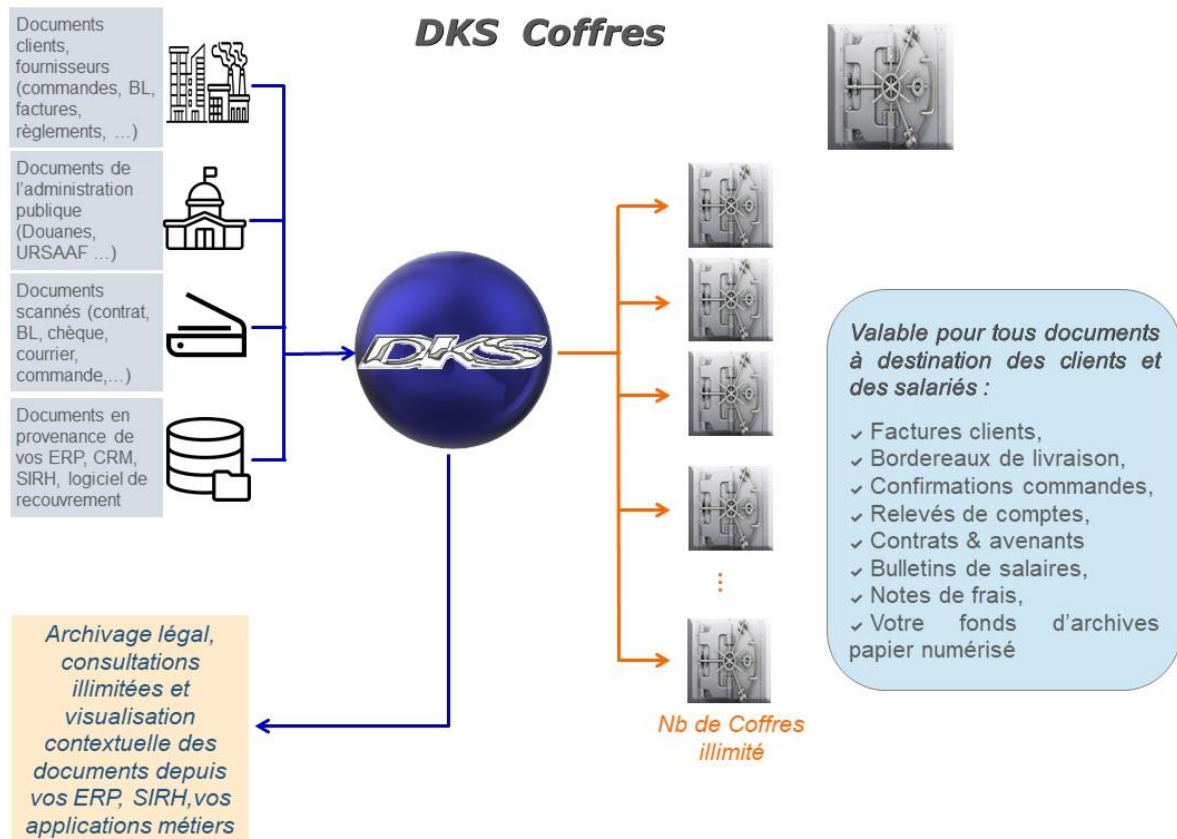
DKS Coffres

Documents clients, fournisseurs (commandes, BL, factures, règlements, …)

Documents de l'administration publique (Douanes, URSAAF …)

Documents scannés (contrat, BL, chèque, courrier, commande,…)

Documents en provenance de vos ERP, CRM, SIRH, logiciel de recouvrement

DKS

Archivage légal, consultations illimitées et visualisation contextuelle des documents depuis vos ERP, SIRH,vos applications métiers

⋮

Nb de Coffres illimité

Valable pour tous documents à destination des clients et des salariés :

✓ Factures clients,
✓ Bordereaux de livraison,
✓ Confirmations commandes,
✓ Relevés de comptes,
✓ Contrats & avenants
✓ Bulletins de salaires,
✓ Notes de frais,
✓ Votre fonds d'archives papier numérisé